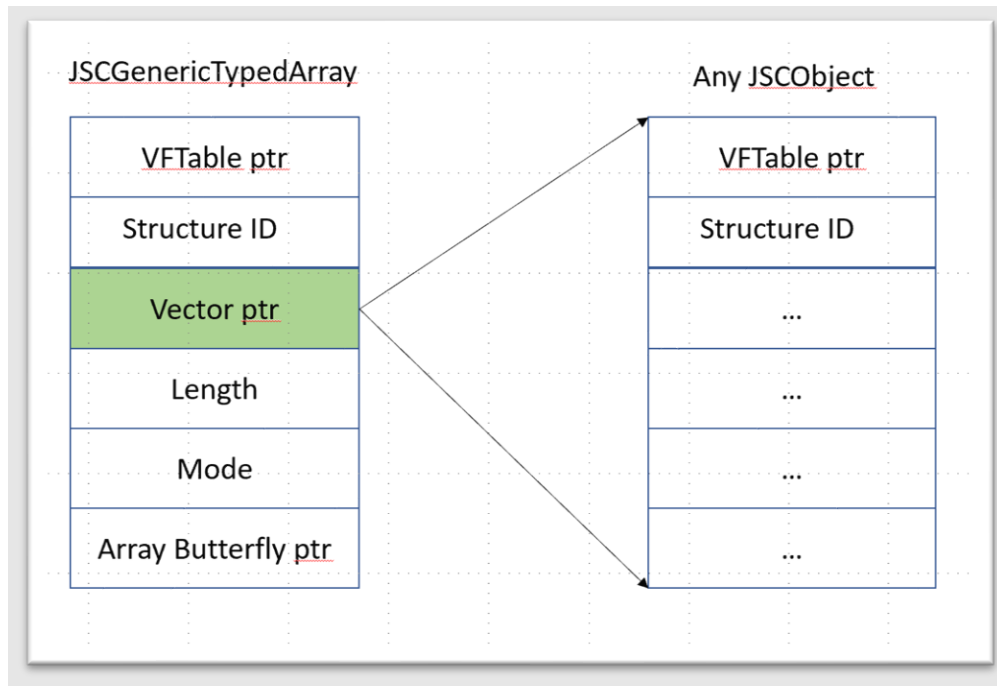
JSCGenericTypedArray

| VFTable ptr |
|---|
| Structure ID |
| Vector ptr |
| Length |
| Mode |
| Array Butterfly ptr |

Any JSCObject

| VFTable ptr |
|---|
| Structure ID |
| ... |
| ... |
| ... |
| ... |